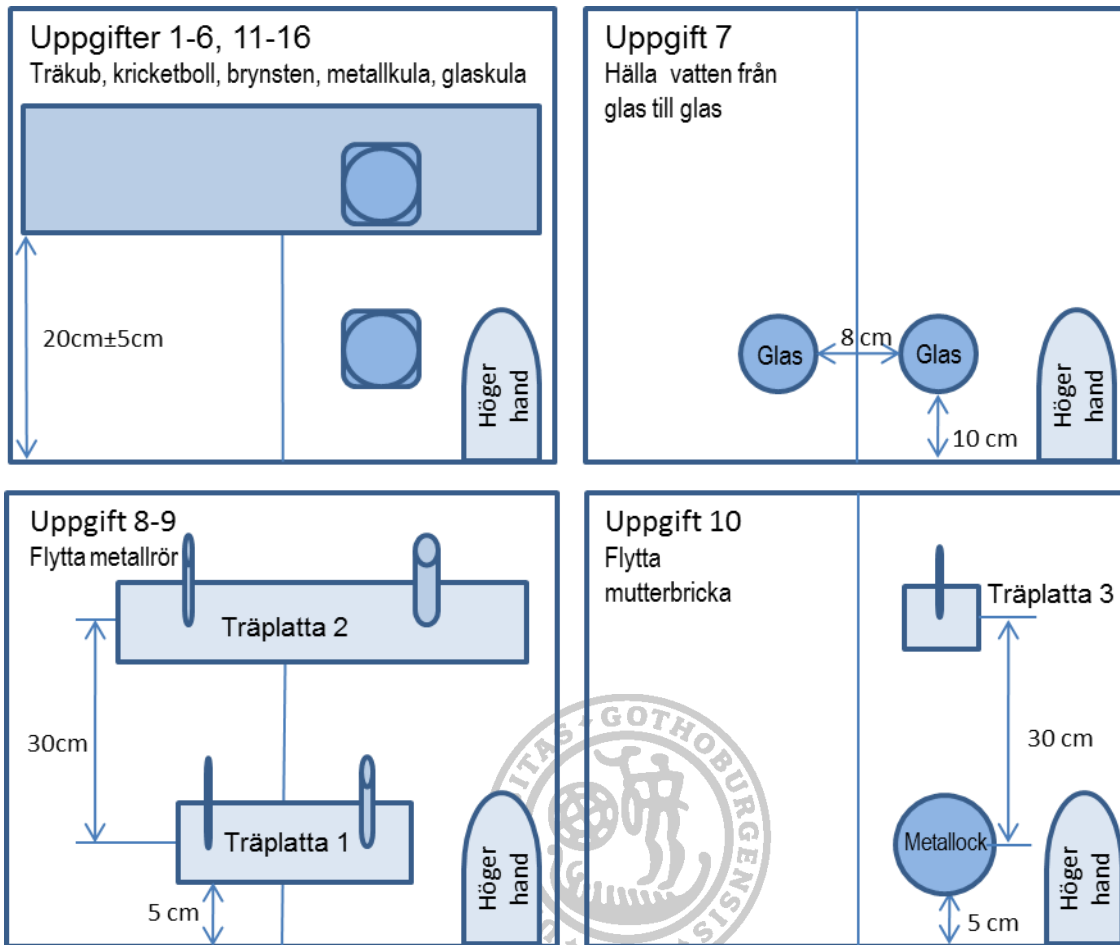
Uppgifter 1-6, 11-16
Träkub, kricketboll, brynsten, metallkula, glaskula

20cm±5cm

Höger hand

Uppgift 7
Hälla vatten från glas till glas

Glas
8 cm
Glas
10 cm

Höger hand

Uppgift 8-9
Flytta metallrör

Träplatta 2
30cm
Träplatta 1
5 cm

Höger hand

Uppgift 10
Flytta mutterbricka

Träplatta 3
30 cm
Metallock
5 cm

Höger hand

ITAS GOTHOBURGENSIS